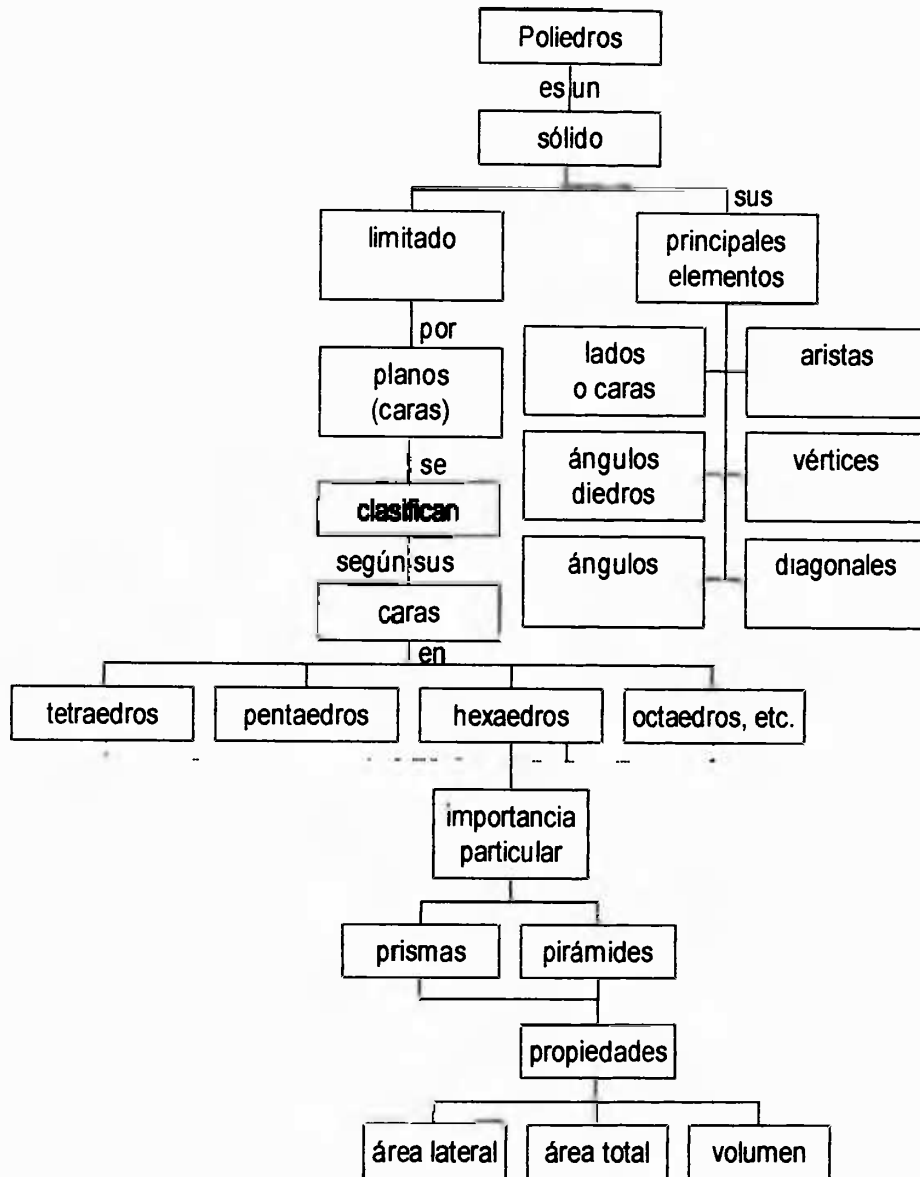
Poliedros

es un

sólido

sus

limitado

principales elementos

por

planos (caras)

lados o caras

aristas

se

ángulos diedros

vértices

clasifican

según sus

ángulos

diagonales

caras

en

tetraedros

pentaedros

hexaedros

octaedros, etc.

importancia particular

prismas

pirámides

propiedades

área lateral

área total

volumen